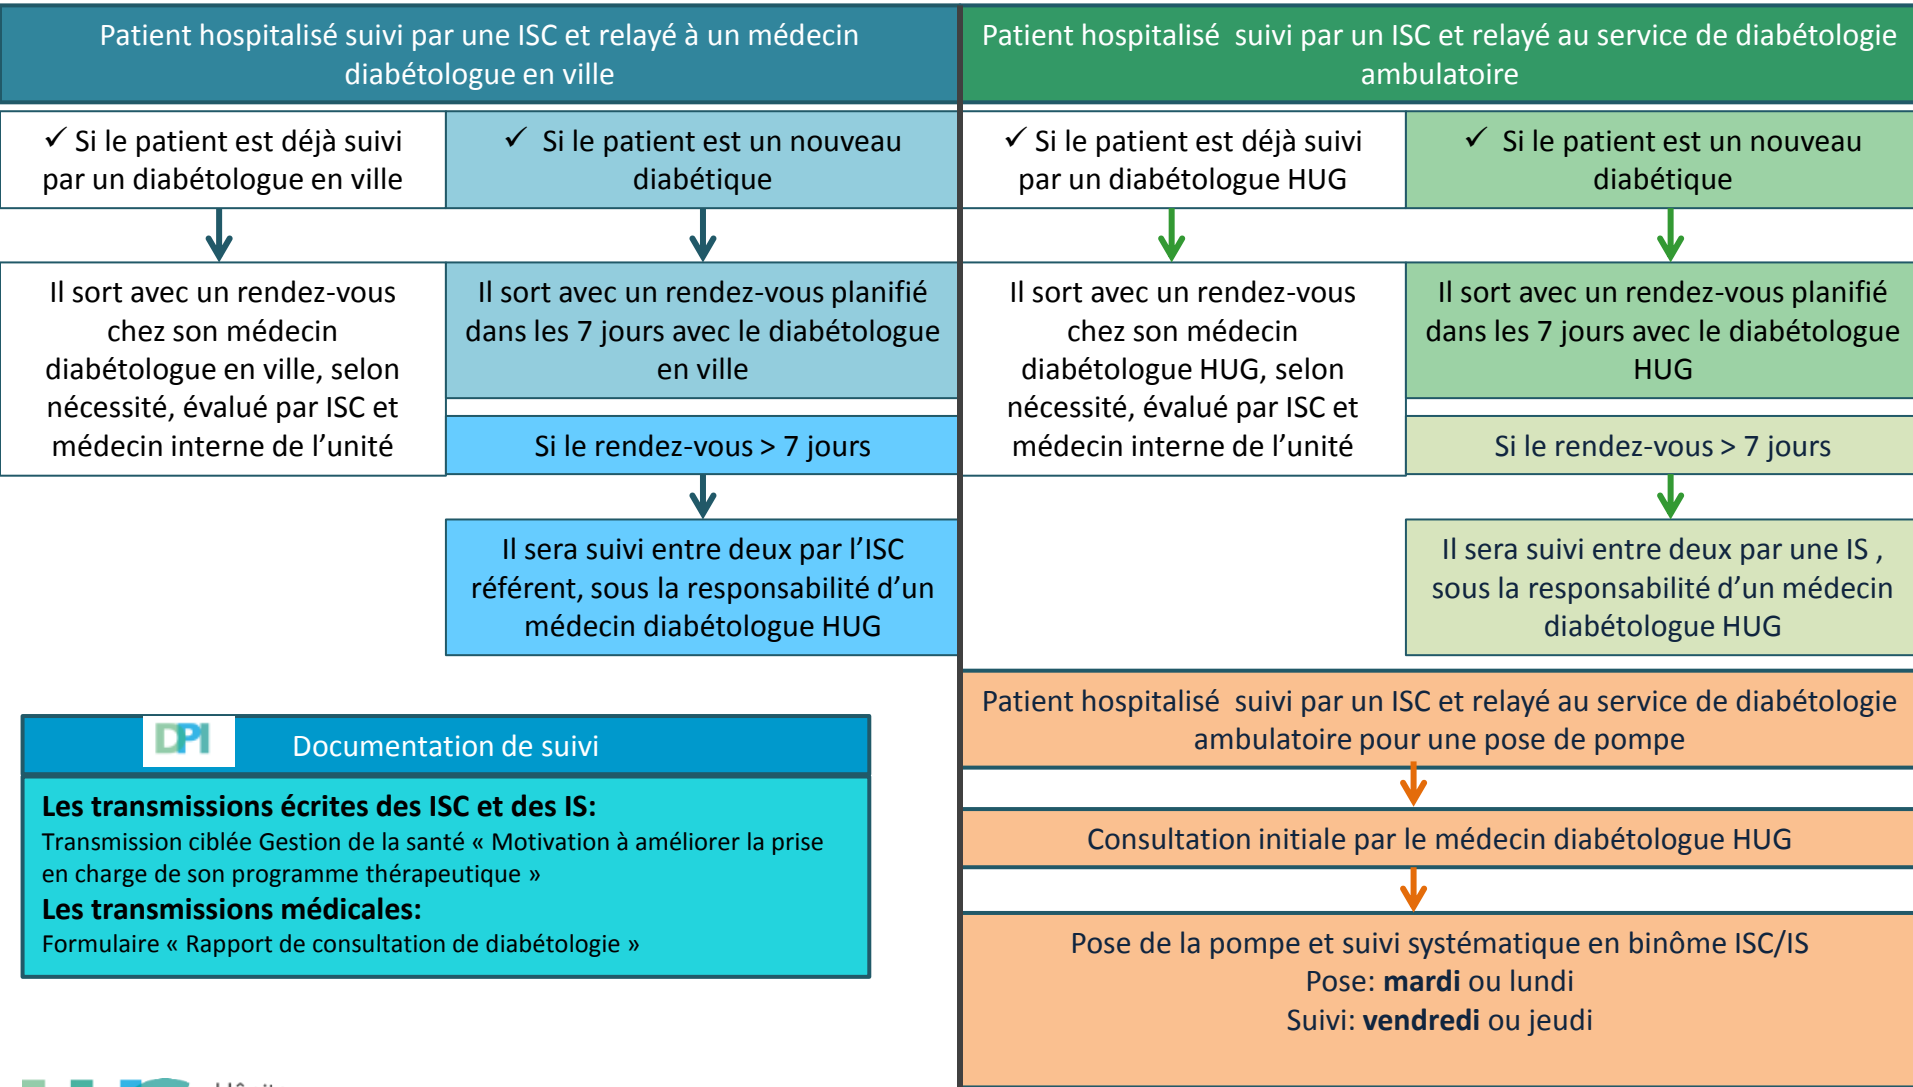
Patient hospitalisé suivi par une ISC et relayé à un médecin diabétologue en ville

✓ Si le patient est déjà suivi par un diabétologue en ville

Il sort avec un rendez-vous chez son médecin diabétologue en ville, selon nécessité, évalué par ISC et médecin interne de l'unité

✓ Si le patient est un nouveau diabétique

Il sort avec un rendez-vous planifié dans les 7 jours avec le diabétologue en ville

Si le rendez-vous > 7 jours

Il sera suivi entre deux par l'ISC référent, sous la responsabilité d'un médecin diabétologue HUG

Patient hospitalisé suivi par un ISC et relayé au service de diabétologie ambulatoire

✓ Si le patient est déjà suivi par un diabétologue HUG

Il sort avec un rendez-vous chez son médecin diabétologue HUG, selon nécessité, évalué par ISC et médecin interne de l'unité

✓ Si le patient est un nouveau diabétique

Il sort avec un rendez-vous planifié dans les 7 jours avec le diabétologue HUG

Si le rendez-vous > 7 jours

Il sera suivi entre deux par une IS , sous la responsabilité d'un médecin diabétologue HUG

DPI Documentation de suivi

Les transmissions écrites des ISC et des IS:
Transmission ciblée Gestion de la santé « Motivation à améliorer la prise en charge de son programme thérapeutique »
Les transmissions médicales:
Formulaire « Rapport de consultation de diabétologie »

Patient hospitalisé suivi par un ISC et relayé au service de diabétologie ambulatoire pour une pose de pompe

Consultation initiale par le médecin diabétologue HUG

Pose de la pompe et suivi systématique en binôme ISC/IS
Pose: **mardi** ou lundi
Suivi: **vendredi** ou jeudi

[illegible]